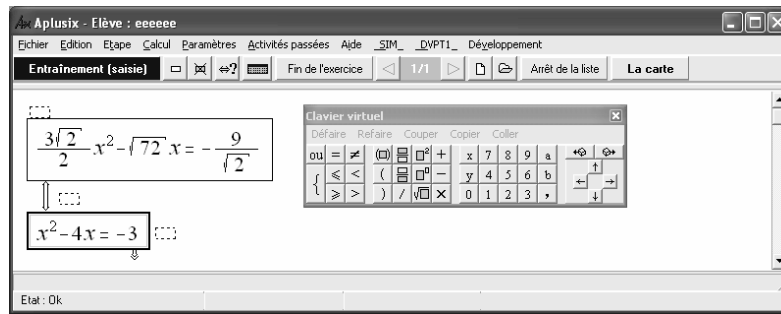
Aplusix - Elève : eeeeee

Fichier Edition Etape Calcul Paramètres Activités passées Aide _SIM_ _DVPT1_ Développement

Entraînement (saisie) Fin de l'exercice 1/1 Arrêt de la liste La carte

$\frac{3\sqrt{2}}{2}x^2 - \sqrt{72}\,x = -\frac{9}{\sqrt{2}}$

$x^2 - 4x = -3$

Clavier virtuel

Défaire Refaire Couper Copier Coller

| ou | = | ≠ | () | | $\square^2$ | + | x | 7 | 8 | 9 | a |
|---|---|---|---|---|---|---|---|---|---|---|---|
| { | ≤ | < | ( | | $\square^0$ | − | y | 4 | 5 | 6 | b |
| | ≥ | > | ) | / | $\sqrt{\square}$ | × | 0 | 1 | 2 | 3 | , |

Etat : Ok